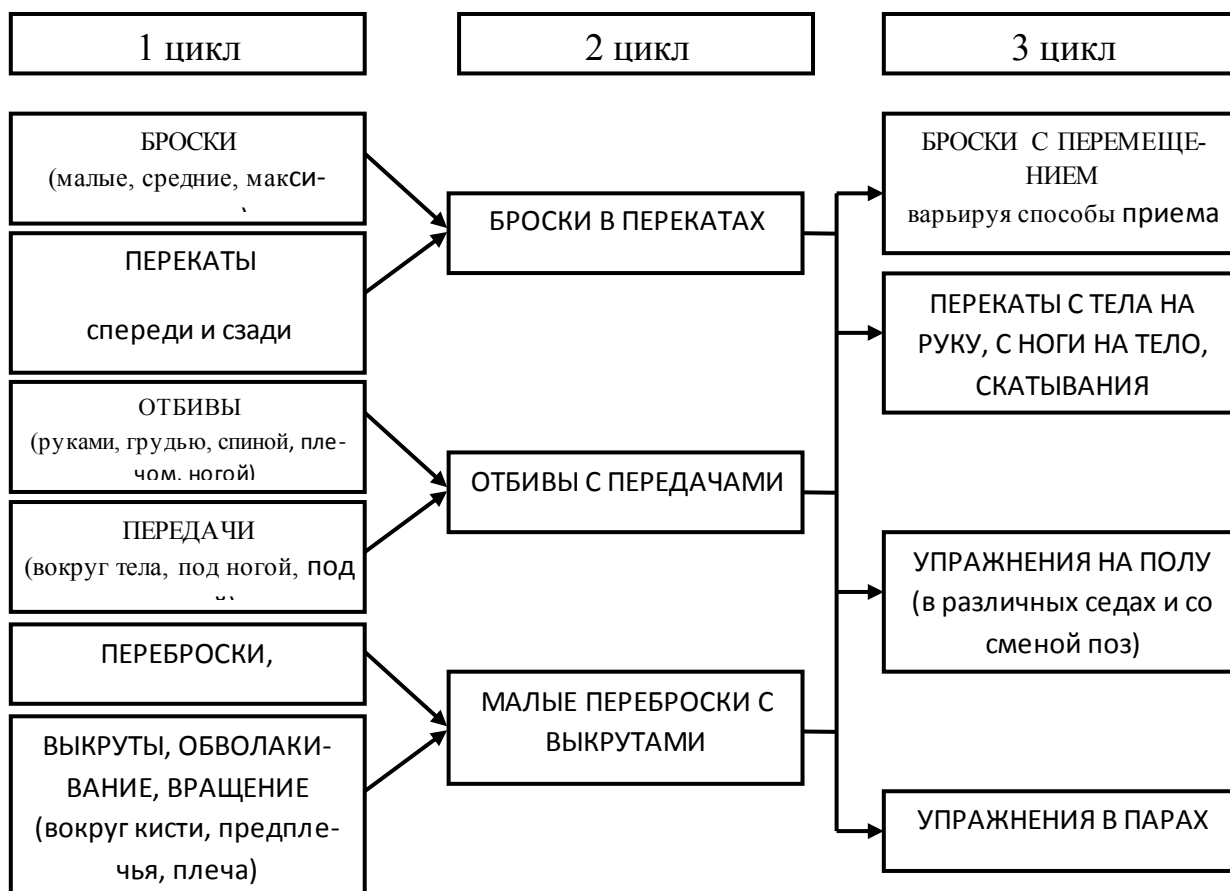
1 цикл

2 цикл

3 цикл

БРОСКИ
(малые, средние, макси-
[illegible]

ПЕРЕКАТЫ
спереди и сзади

ОТБИВЫ
(руками, грудью, спиной, плечом, ногой)

ПЕРЕДАЧИ
(вокруг тела, под ногой, под
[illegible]

ПЕРЕБРОСКИ,

ВЫКРУТЫ, ОБВОЛАКИВАНИЕ, ВРАЩЕНИЕ
(вокруг кисти, предплечья, плеча)

БРОСКИ В ПЕРЕКАТАХ

ОТБИВЫ С ПЕРЕДАЧАМИ

МАЛЫЕ ПЕРЕБРОСКИ С ВЫКРУТАМИ

БРОСКИ С ПЕРЕМЕЩЕНИЕМ
варьируя способы приема

ПЕРЕКАТЫ С ТЕЛА НА РУКУ, С НОГИ НА ТЕЛО, СКАТЫВАНИЯ

УПРАЖНЕНИЯ НА ПОЛУ
(в различных седах и со сменой поз)

УПРАЖНЕНИЯ В ПАРАХ